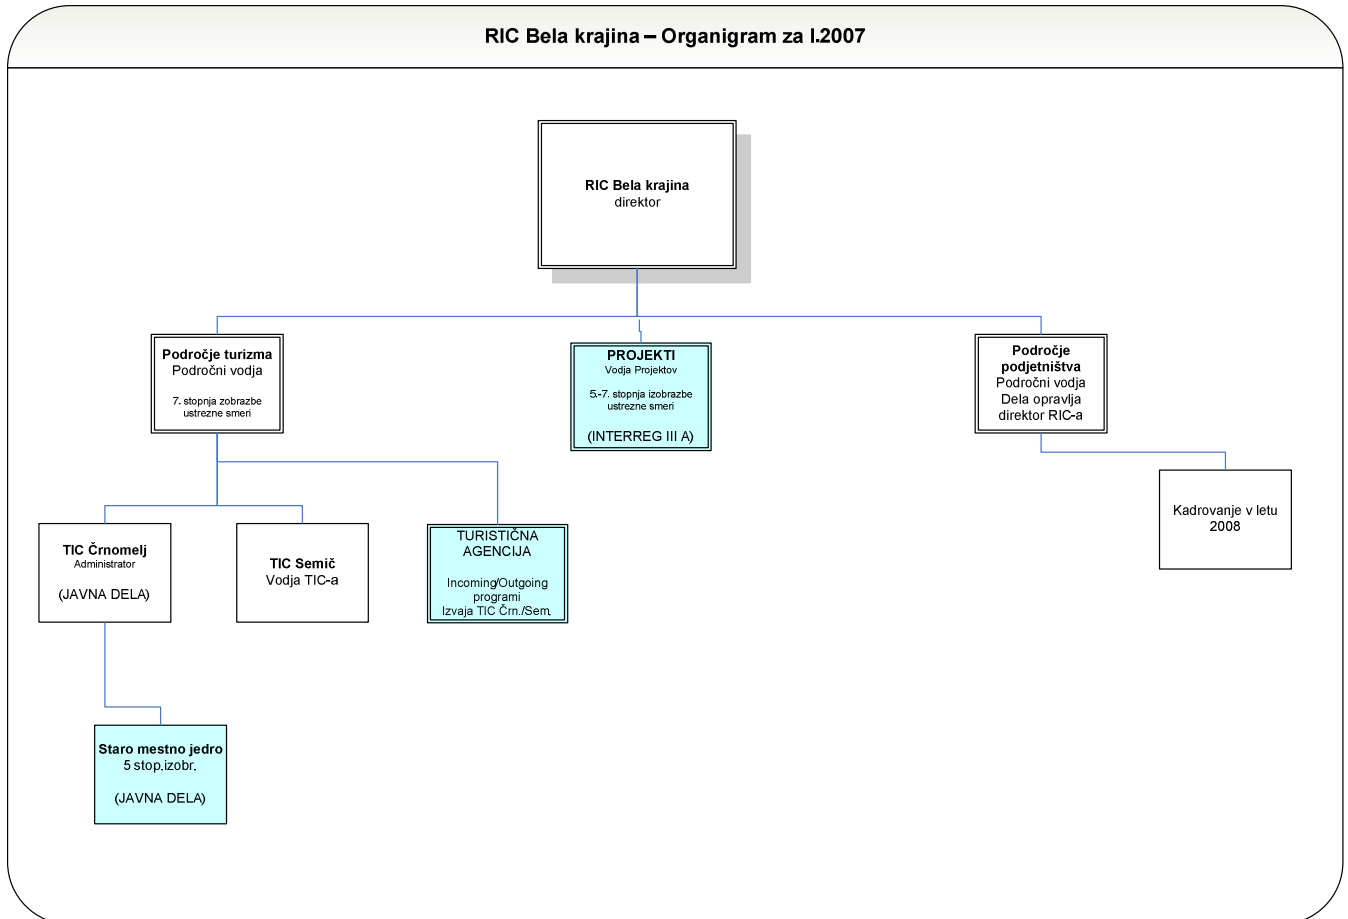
RIC Bela krajina – Organigram za l.2007

RIC Bela krajina
direktor

Področje turizma
Področni vodja
7. stopnja zobrazbe ustrezne smeri

PROJEKTI
Vodja Projektov
5.-7. stopnja izobrazbe ustrezne smeri
(INTERREG III A)

Področje podjetništva
Področni vodja
Dela opravlja direktor RIC-a

TIC Črnomelj
Administrator
(JAVNA DELA)

TIC Semič
Vodja TIC-a

TURISTIČNA AGENCIJA
Incoming/Outgoing programi
Izvaja TIC Črn./Sem.

Kadrovanje v letu 2008

Staro mestno jedro
5 stop.izobr.
(JAVNA DELA)